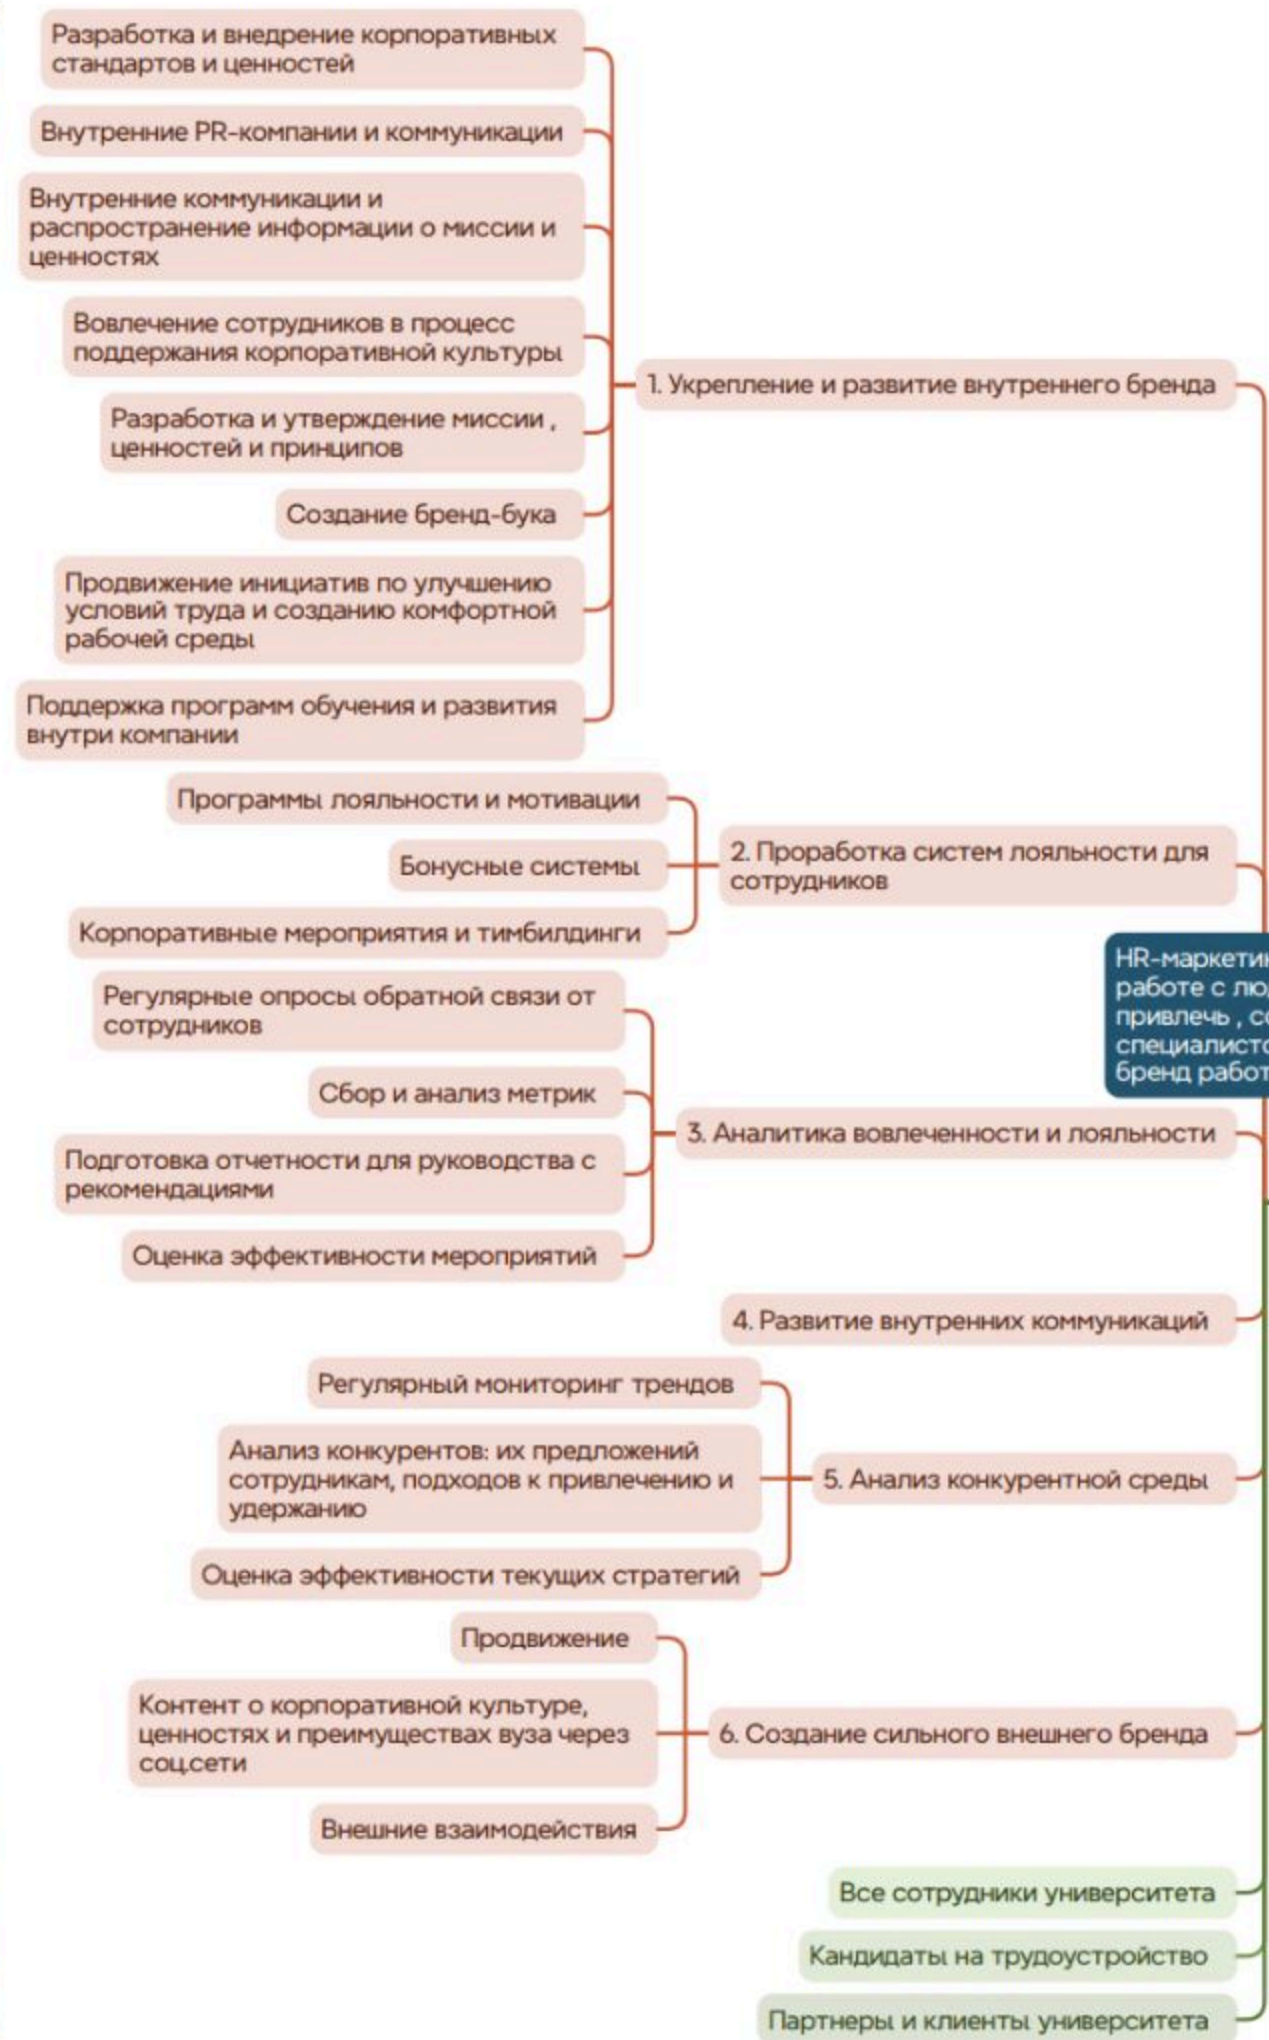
Разработка и внедрение корпоративных стандартов и ценностей

Внутренние PR-компании и коммуникации

Внутренние коммуникации и распространение информации о миссии и ценностях

Вовлечение сотрудников в процесс поддержания корпоративной культуры

Разработка и утверждение миссии , ценностей и принципов

Создание бренд-бука

Продвижение инициатив по улучшению условий труда и созданию комфортной рабочей среды

Поддержка программ обучения и развития внутри компании

1. Укрепление и развитие внутреннего бренда

Программы лояльности и мотивации

Бонусные системы

Корпоративные мероприятия и тимбилдинги

2. Проработка систем лояльности для сотрудников

HR-маркети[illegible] работе с лю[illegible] привлечь , с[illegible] специалисто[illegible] бренд работ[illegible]

Регулярные опросы обратной связи от сотрудников

Сбор и анализ метрик

Подготовка отчетности для руководства с рекомендациями

Оценка эффективности мероприятий

3. Аналитика вовлеченности и лояльности

4. Развитие внутренних коммуникаций

Регулярный мониторинг трендов

Анализ конкурентов: их предложений сотрудникам, подходов к привлечению и удержанию

Оценка эффективности текущих стратегий

5. Анализ конкурентной среды

Продвижение

Контент о корпоративной культуре, ценностях и преимуществах вуза через соцсети

Внешние взаимодействия

6. Создание сильного внешнего бренда

Все сотрудники университета

Кандидаты на трудоустройство

Партнеры и клиенты университета